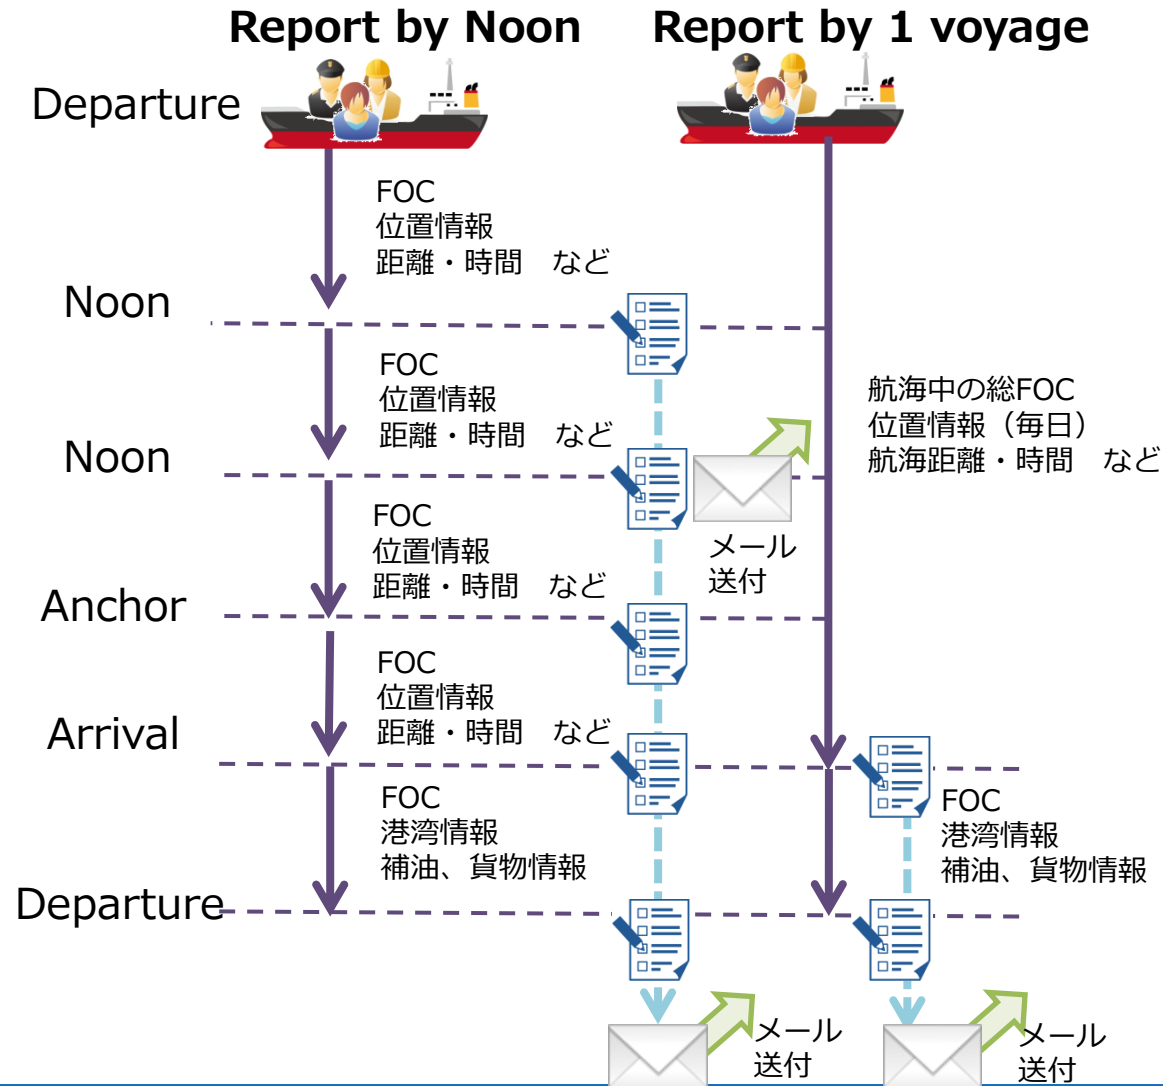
Report by Noon

Report by 1 voyage

Departure

FOC
位置情報
距離・時間　など

Noon

FOC
位置情報
距離・時間　など

Noon

FOC
位置情報
距離・時間　など

Anchor

FOC
位置情報
距離・時間　など

Arrival

FOC
港湾情報
補油、貨物情報

Departure

航海中の総FOC
位置情報（毎日）
航海距離・時間　など

メール
送付

FOC
港湾情報
補油、貨物情報

メール
送付

メール
送付